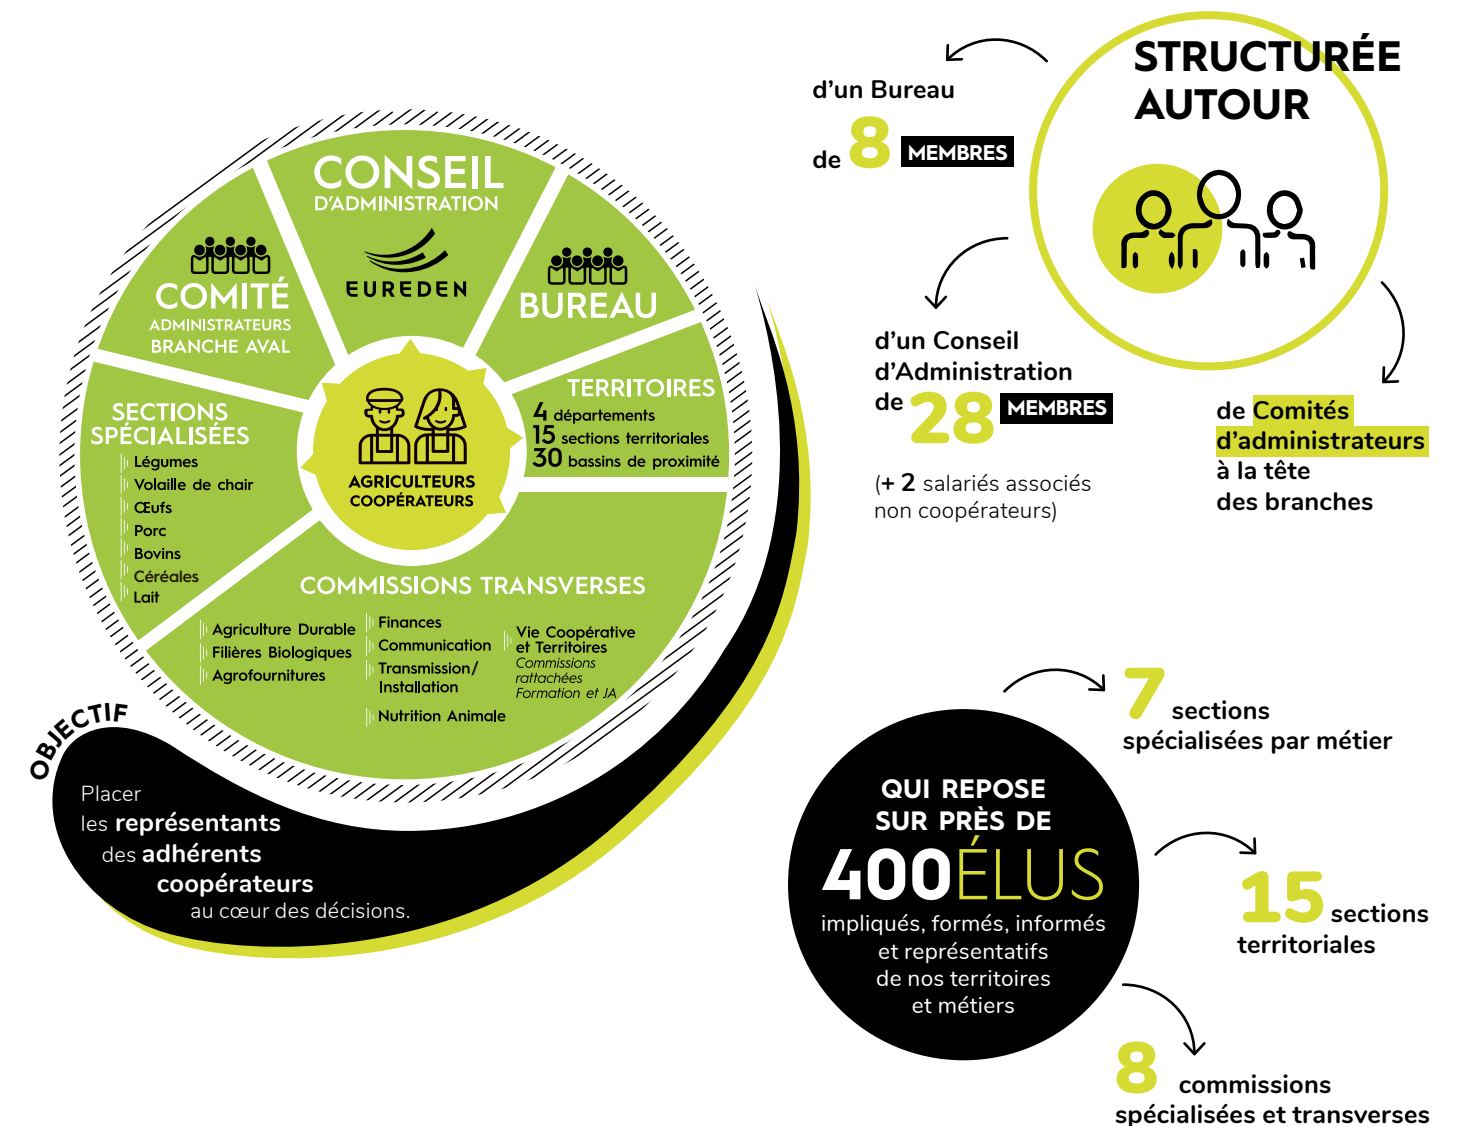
CONSEIL
D'ADMINISTRATION
EUREDEN

COMITÉ
ADMINISTRATEURS
BRANCHE AVAL

BUREAU

TERRITOIRES
4 départements
15 sections territoriales
30 bassins de proximité

SECTIONS SPÉCIALISÉES
Légumes
Volaille de chair
Œufs
Porc
Bovins
Céréales
Lait

AGRICULTEURS COOPÉRATEURS

COMMISSIONS TRANSVERSES
Agriculture Durable
Filières Biologiques
Agrofournitures
Finances
Communication
Transmission/ Installation
Nutrition Animale
Vie Coopérative et Territoires
Commissions rattachées Formation et JA

OBJECTIF
Placer les représentants des adhérents coopérateurs au cœur des décisions.

STRUCTURÉE AUTOUR

d'un Bureau de 8 MEMBRES

d'un Conseil d'Administration de 28 MEMBRES

(+ 2 salariés associés non coopérateurs)

de Comités d'administrateurs à la tête des branches

QUI REPOSE SUR PRÈS DE
400ÉLUS
impliqués, formés, informés et représentatifs de nos territoires et métiers

7 sections spécialisées par métier

15 sections territoriales

8 commissions spécialisées et transverses